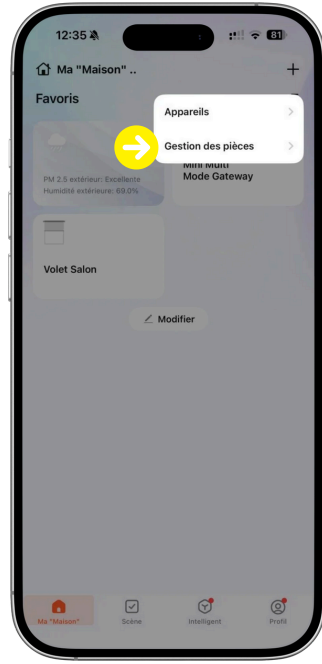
12:35
81
Ma "Maison" ..
+
Favoris
Appareils
Gestion des pièces
PM 2.5 extérieur: Excellente
Humidité extérieure: 69.0%
Mini Multi Mode Gateway
Volet Salon
Modifier
Ma "Maison"
Scène
Intelligent
Profil